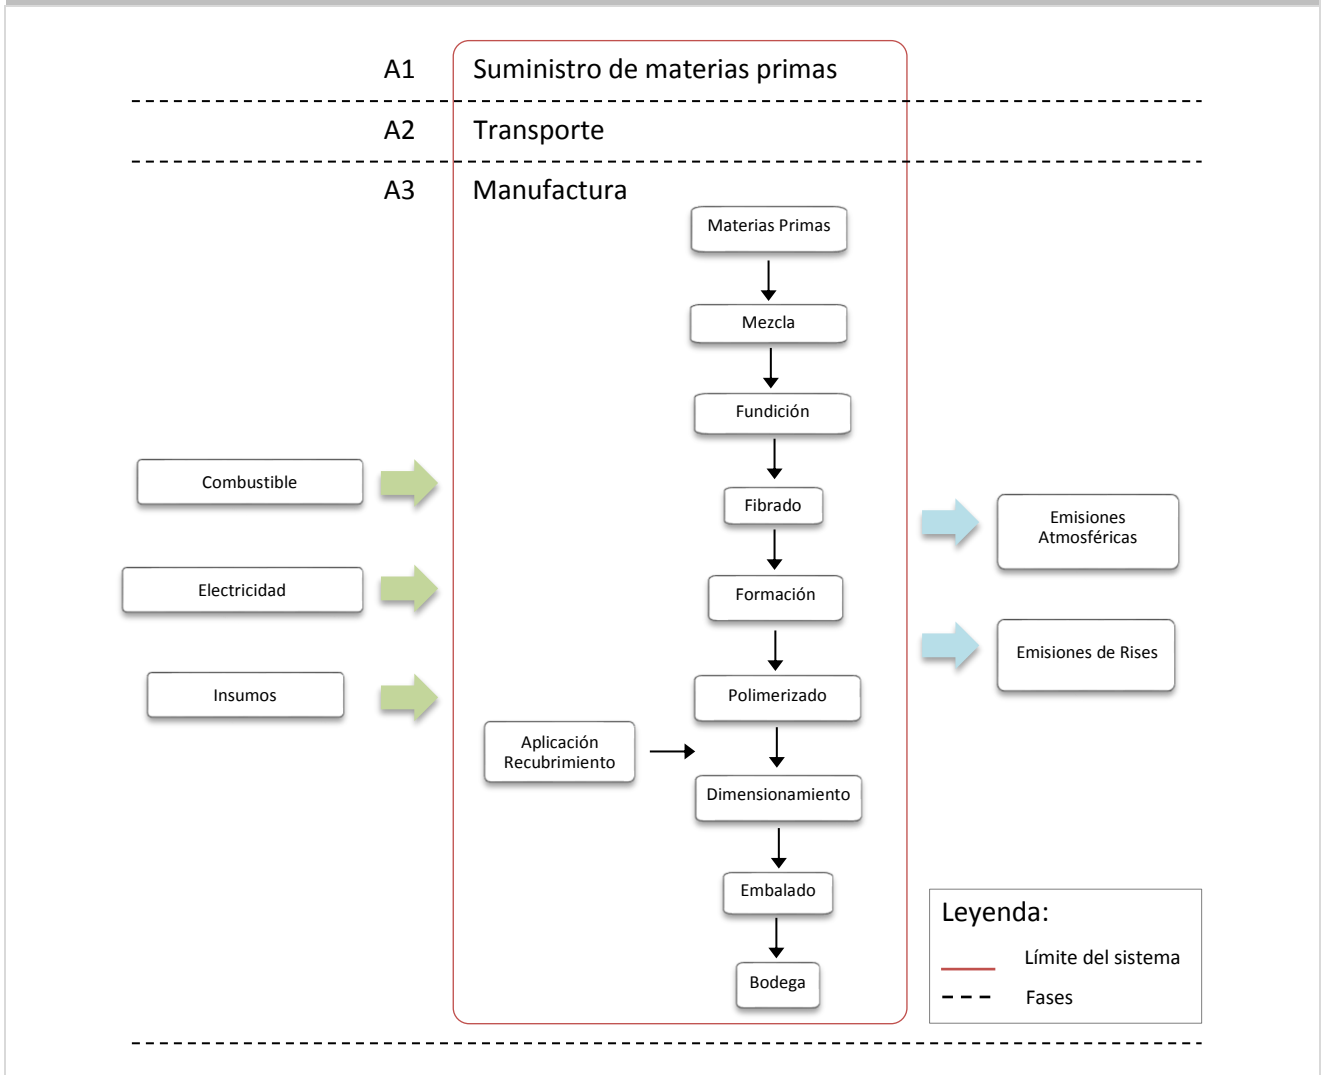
A1 Suministro de materias primas

A2 Transporte

A3 Manufactura

Materias Primas

Mezcla

Fundición

Fibrado

Formación

Polimerizado

Dimensionamiento

Embalado

Bodega

Combustible

Electricidad

Insumos

Aplicación Recubrimiento

Emisiones Atmosféricas

Emisiones de Rises

Leyenda:

Límite del sistema

Fases